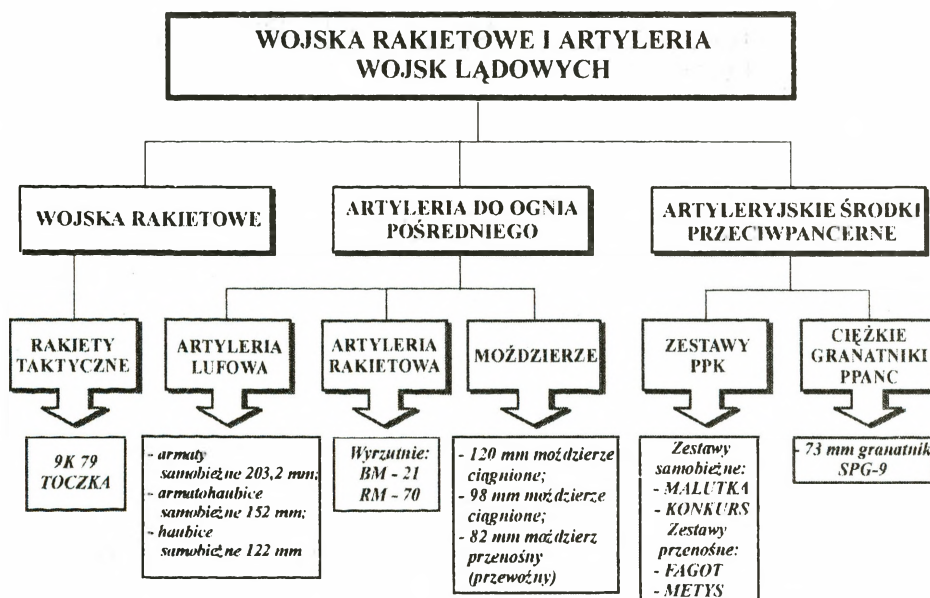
WOJSKA RAKIETOWE I ARTYLERIA WOJSK LĄDOWYCH

WOJSKA RAKIETOWE

ARTYLERIA DO OGNIA POŚREDNIEGO

ARTYLERYJSKIE ŚRODKI PRZECIWPANCERNE

RAKIETY TAKTYCZNE

9K 79 TOCZKA

ARTYLERIA LUFOWA

- armaty samobieżne 203,2 mm;
- armatohaubice samobieżne 152 mm;
- haubice samobieżne 122 mm

ARTYLERIA RAKIETOWA

Wyrzutnie:
BM - 21
RM - 70

MOŹDZIERZE

- 120 mm moździerze ciągnione;
- 98 mm moździerze ciągnione;
- 82 mm moździerz przenośny (przewożny)

ZESTAWY PPK

Zestawy samobieżne:
- MALUTKA
- KONKURS
Zestawy przenośne:
- FAGOT
- METYS

CIĘŻKIE GRANATNIKI PPANC

- 73 mm granatnik SPG-9